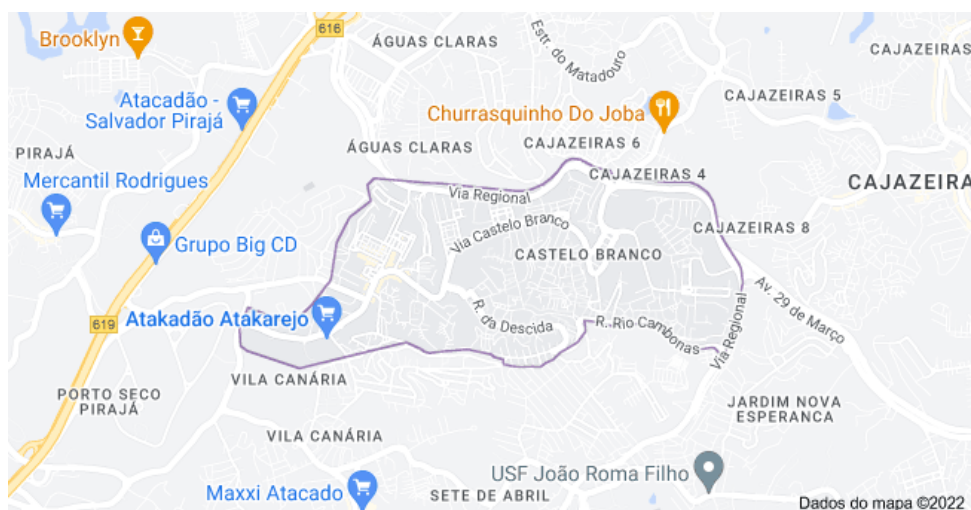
Brooklyn
616
ÁGUAS CLARAS
Estr. do Matadouro
CAJAZEIRAS
Atacadão - Salvador Pirajá
Churrasquinho Do Joba
CAJAZEIRAS 5
PIRAJÁ
ÁGUAS CLARAS
CAJAZEIRAS 6
CAJAZEIRAS 4
Mercantil Rodrigues
Via Regional
CAJAZEIRA
Via Castelo Branco
CAJAZEIRAS 8
Grupo Big CD
CASTELO BRANCO
Av. 29 de Março
619
Atakadão Atakarejo
R. da Descida
R. Rio Camboras
Via Regional
VILA CANÁRIA
PORTO SECO PIRAJÁ
JARDIM NOVA ESPERANCA
VILA CANÁRIA
USF João Roma Filho
Maxxi Atacado
SETE DE ABRIL
Dados do mapa ©2022